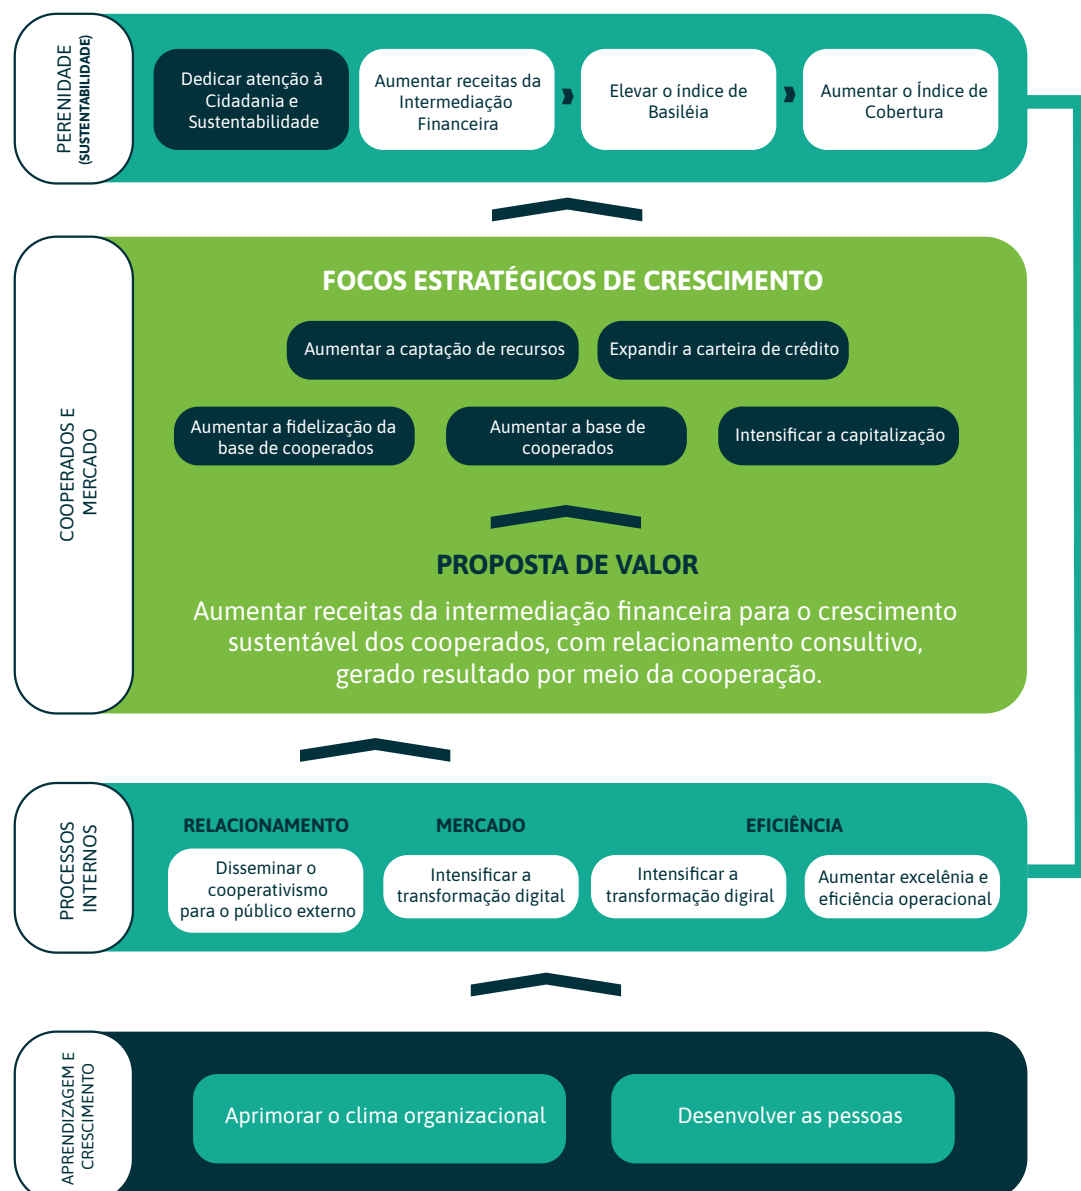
PERENIDADE
(SUSTENTABILIDADE)

Dedicar atenção à Cidadania e Sustentabilidade

Aumentar receitas da Intermediação Financeira

Elevar o índice de Basiléia

Aumentar o Índice de Cobertura

COOPERADOS E MERCADO

FOCOS ESTRATÉGICOS DE CRESCIMENTO

Aumentar a captação de recursos

Expandir a carteira de crédito

Aumentar a fidelização da base de cooperados

Aumentar a base de cooperados

Intensificar a capitalização

PROPOSTA DE VALOR

Aumentar receitas da intermediação financeira para o crescimento sustentável dos cooperados, com relacionamento consultivo, gerado resultado por meio da cooperação.

PROCESSOS INTERNOS

RELACIONAMENTO

MERCADO

EFICIÊNCIA

Disseminar o cooperativismo para o público externo

Intensificar a transformação digital

Intensificar a transformação digiral

Aumentar excelênia e eficiência operacional

APRENDIZAGEM E CRESCIMENTO

Aprimorar o clima organizacional

Desenvolver as pessoas